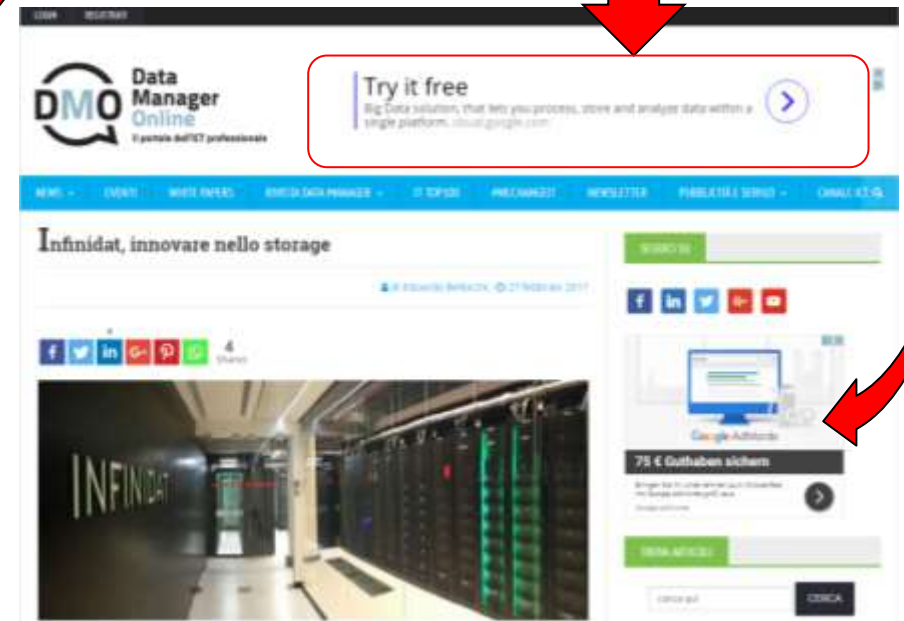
LOGIN REGISTRATI

DMO Data Manager Online
Il portale dell'ICT professionale

Try it free
Big Data solution, that lets you process, store and analyze data within a single platform. cloud.google.com

NEWS EVENTI WHITE PAPERS RIVISTA DATA MANAGER IT TOP100 #MECHANGEIT NEWSLETTER PUBBLICITÀ E SERVIZI CANALI ICT

Infinidat, innovare nello storage

di Edoardo Bellocchi 27 febbraio 2017

4 Shares

INFINIDAT

SEGUICI SU

Google AdWords

75 € Guthaben sichern

CERCA ARTICOLI

Cerca qui

CERCA